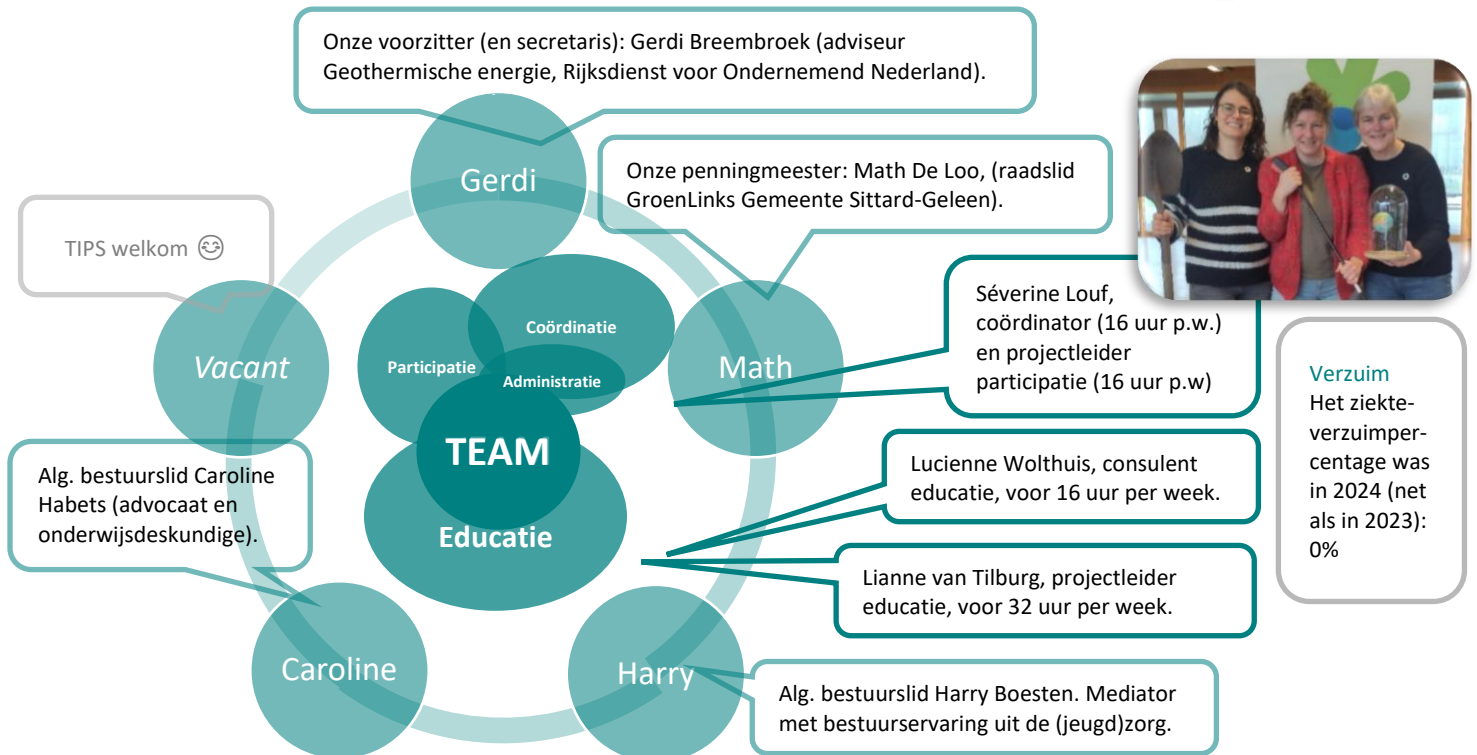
Onze voorzitter (en secretaris): Gerdi Breembroek (adviseur Geothermische energie, Rijksdienst voor Ondernemend Nederland).

Gerdi

Onze penningmeester: Math De Loo, (raadslid GroenLinks Gemeente Sittard-Geleen).

TIPS welkom 😌

Vacant

Coördinatie

Participatie

Administratie

Math

Séverine Louf, coördinator (16 uur p.w.) en projectleider participatie (16 uur p.w)

TEAM

Educatie

Lucienne Wolthuis, consulent educatie, voor 16 uur per week.

Lianne van Tilburg, projectleider educatie, voor 32 uur per week.

Alg. bestuurslid Caroline Habets (advocaat en onderwijsdeskundige).

Caroline

Harry

Alg. bestuurslid Harry Boesten. Mediator met bestuurservaring uit de (jeugd)zorg.

Verzuim
Het ziekteverzuimpercentage was in 2024 (net als in 2023): 0%